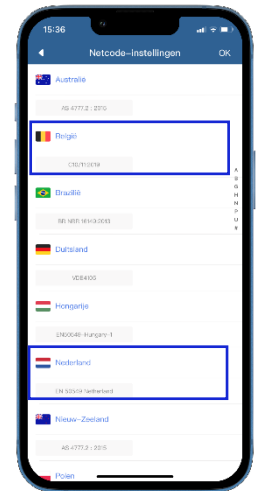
15:36

Netcode-Instellingen

OK

Australie

AS 4777.2 : 2015

België

C10/11/2019

Brazilië

BR NBR 16149:2013

Duitsland

VDE4105

Hongarije

EN50549-Hungary-1

Nederland

EN 50549 Netherland

Nieuw-Zeeland

AS 4777.2 : 2015

Polen

A
B
D
H
N
P
U
Z
#